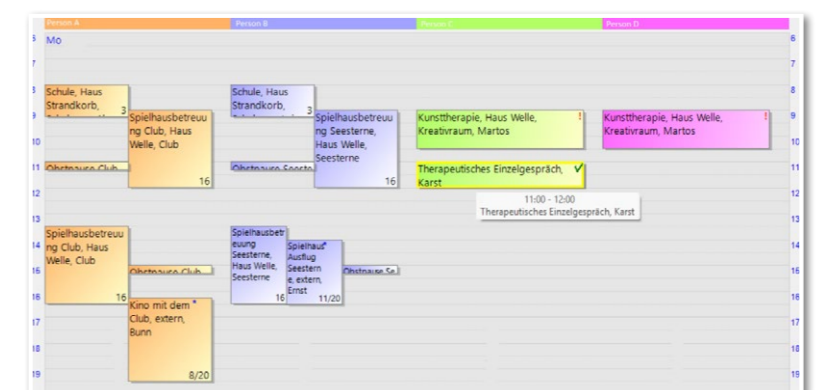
Person A | Person B | Person C | Person D

6 Mo 6
7 7
8 8
9 9
10 10
11 11
12 12
13 13
14 14
15 15
16 16
17 17
18 18
19 19

Schule, Haus Strandkorb, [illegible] 3

Spielhausbetreuung Club, Haus Welle, Club 16

Obstpause Club

Spielhausbetreuung Club, Haus Welle, Club 16

Obstpause Club

Kino mit dem Club, extern, Bunn * 8/20

Schule, Haus Strandkorb, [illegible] 3

Spielhausbetreuung Seesterne, Haus Welle, Seesterne 16

Obstpause Seeste

Spielhausbetreuung Seesterne, Haus Welle, Seesterne 16

Spielhaus Ausflug Seesterne, extern, Ernst * 11/20

Obstpause Se

Kunsttherapie, Haus Welle, Kreativraum, Martos !

Therapeutisches Einzelgespräch, Karst ✓

11:00 - 12:00
Therapeutisches Einzelgespräch, Karst

Kunsttherapie, Haus Welle, Kreativraum, Martos !